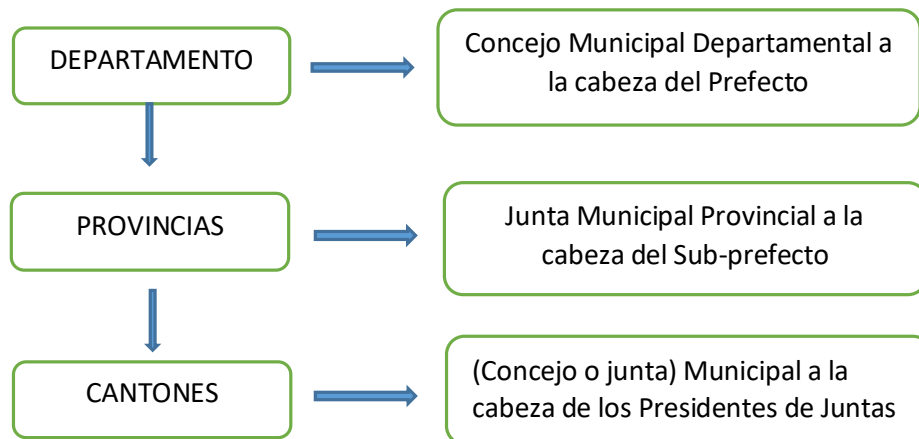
DEPARTAMENTO

Concejo Municipal Departamental a la cabeza del Prefecto

PROVINCIAS

Junta Municipal Provincial a la cabeza del Sub-prefecto

CANTONES

(Concejo o junta) Municipal a la cabeza de los Presidentes de Juntas